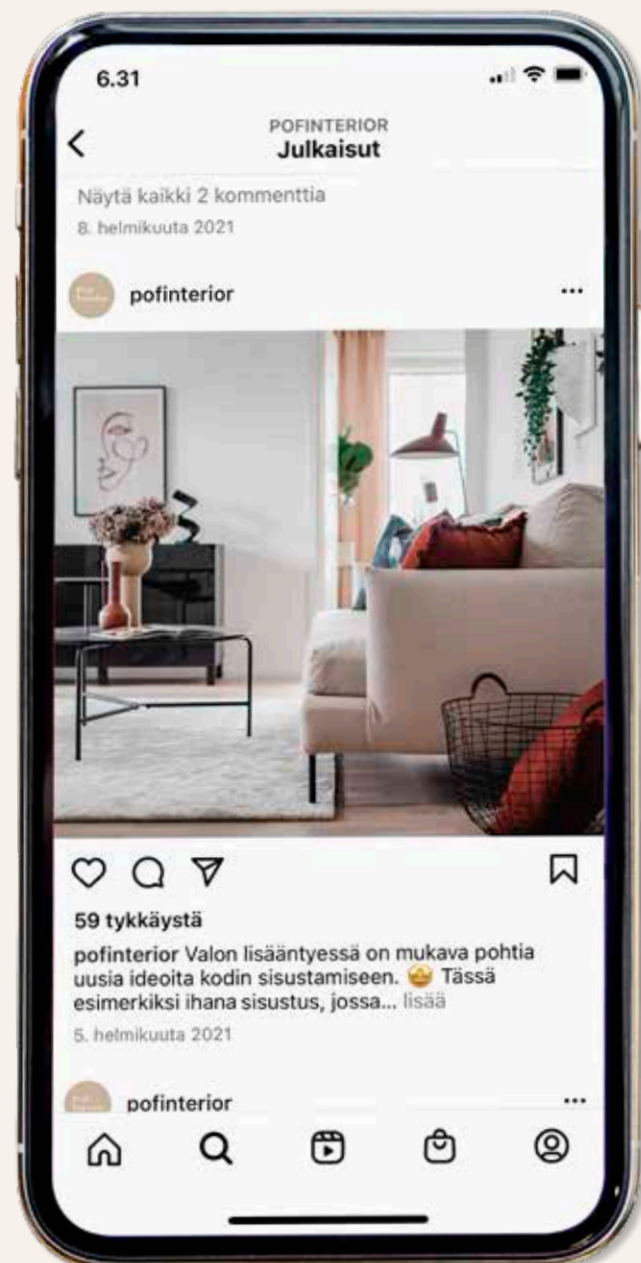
6.31

POFINTERIOR
Julkaisut

Näytä kaikki 2 kommenttia
8. helmikuuta 2021

pofinterior

...

59 tykkäystä

pofinterior Valon lisääntyessä on mukava pohtia uusia ideoita kodin sisustamiseen. 🤩 Tässä esimerkiksi ihana sisustus, jossa... lisää

5. helmikuuta 2021

pofinterior

...